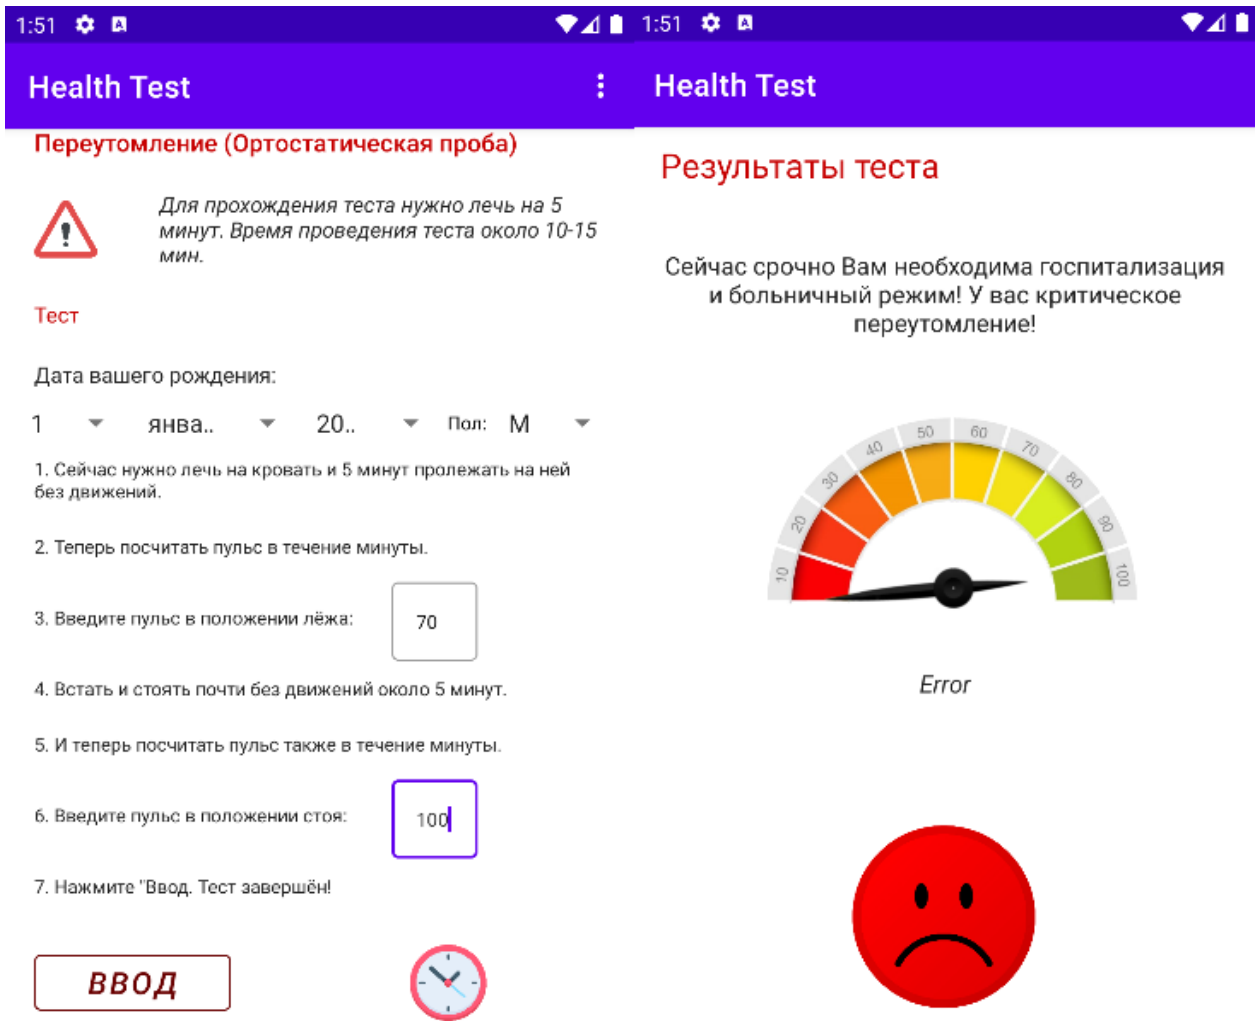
1:51

Health Test

Переутомление (Ортостатическая проба)

Для прохождения теста нужно лечь на 5 минут. Время проведения теста около 10-15 мин.

Тест

Дата вашего рождения:

1 янва.. 20.. Пол: М

1. Сейчас нужно лечь на кровать и 5 минут пролежать на ней без движений.

2. Теперь посчитать пульс в течение минуты.

3. Введите пульс в положении лёжа: 70

4. Встать и стоять почти без движений около 5 минут.

5. И теперь посчитать пульс также в течение минуты.

6. Введите пульс в положении стоя: 100

7. Нажмите "Ввод. Тест завершён!

ВВОД

1:51

Health Test

Результаты теста

Сейчас срочно Вам необходима госпитализация и больничный режим! У вас критическое переутомление!

10 20 30 40 50 60 70 80 90 100

Error